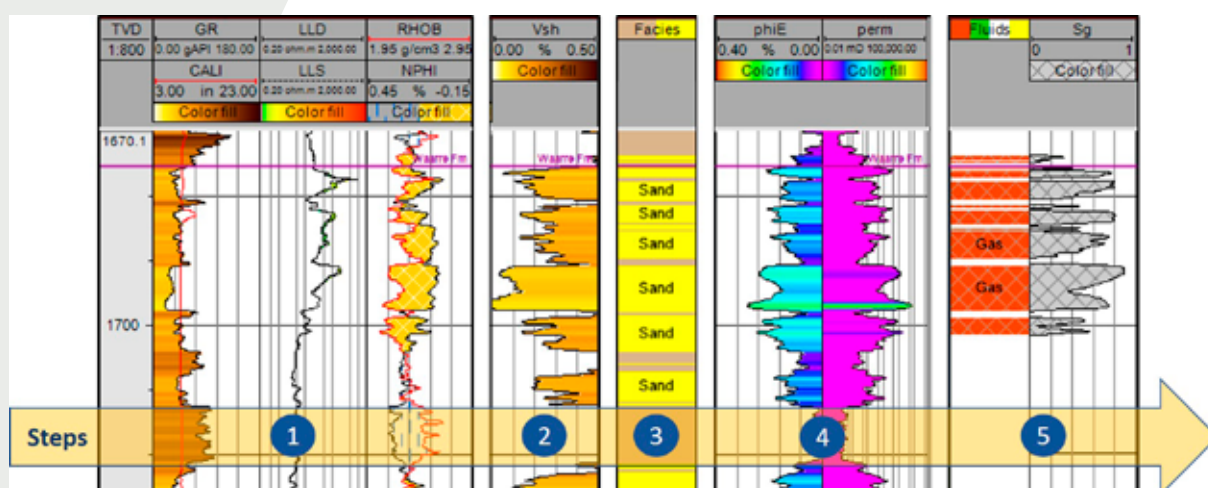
TVD
1:800

GR
0.00 gAPI 180.00
CALI
3.00 in 23.00
Color fill

LLD
0.20 ohm.m 2,000.00
LLS
0.20 ohm.m 2,000.00
Color fill

RHOB
1.95 g/cm3 2.95
NPHI
0.45 % -0.15
Color fill

Vsh
0.00 % 0.50
Color fill

Facies

phiE
0.40 % 0.00
Color fill

perm
0.01 mD 100,000.00
Color fill

Fluids

Sg
0 1
Color fill

1670.1
1700

Waarre Fm
Waarre Fm
Waarre Fm

Sand
Sand
Sand
Sand
Sand
Sand

Gas
Gas

Steps
1
2
3
4
5